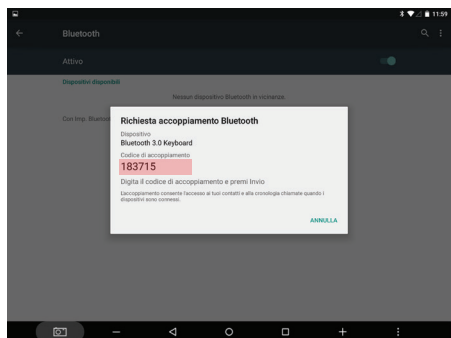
11:59

Bluetooth

Attivo

Dispositivi disponibili

Nessun dispositivo Bluetooth in vicinanze.

Con Imp. Bluetoo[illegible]

Richiesta accoppiamento Bluetooth

Dispositivo
Bluetooth 3.0 Keyboard

Codice di accoppiamento
183715

Digita il codice di accoppiamento e premi Invio

L'accoppiamento consente l'accesso ai tuoi contatti e alla cronologia chiamate quando i dispositivi sono connessi.

ANNULLA